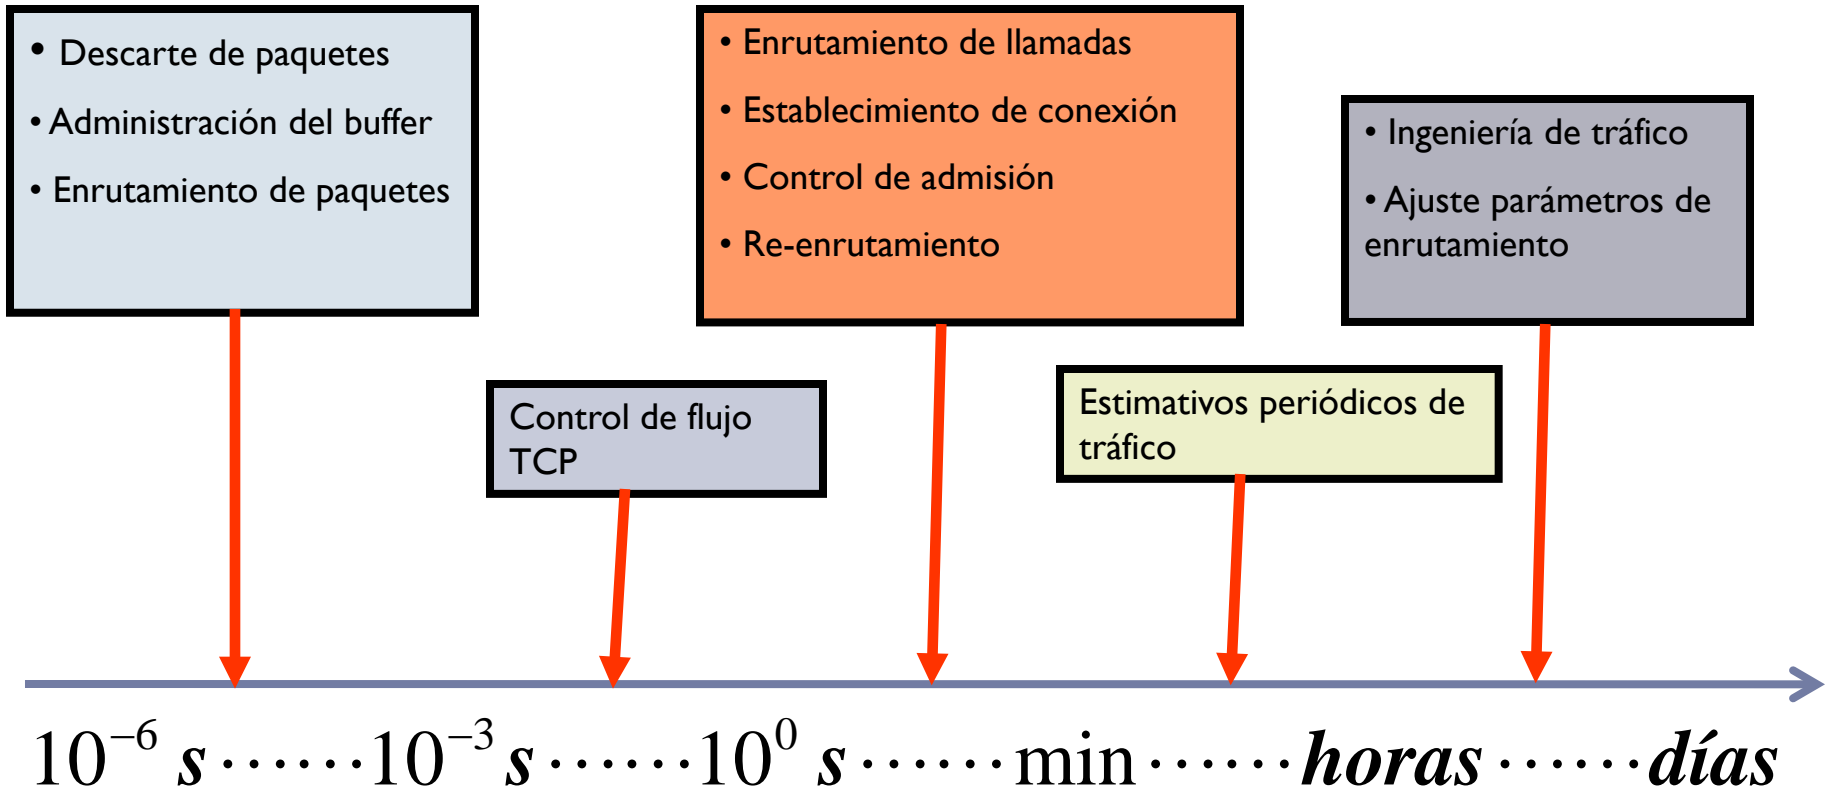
• Descarte de paquetes
• Administración del buffer
• Enrutamiento de paquetes

• Enrutamiento de llamadas
• Establecimiento de conexión
• Control de admisión
• Re-enrutamiento

• Ingeniería de tráfico
• Ajuste parámetros de enrutamiento

Control de flujo TCP

Estimativos periódicos de tráfico

$10^{-6}\,s \cdots\cdots 10^{-3}\,s \cdots\cdots 10^{0}\,s \cdots\cdots \text{min} \cdots\cdots \textit{horas} \cdots\cdots \textit{días}$